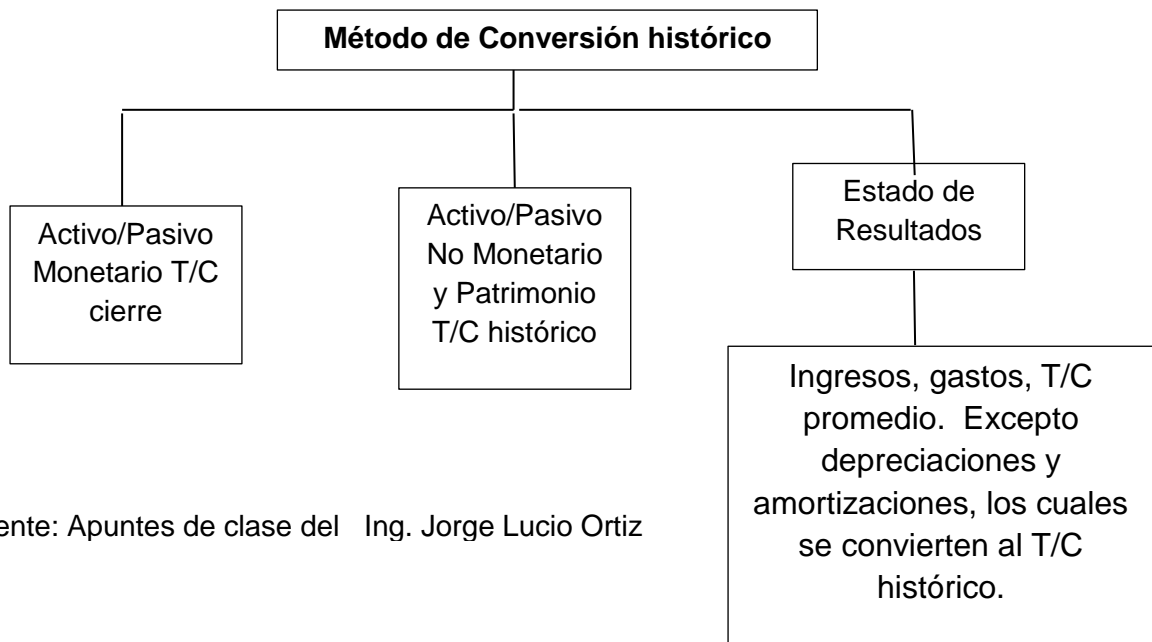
Método de Conversión histórico

Activo/Pasivo Monetario T/C cierre

Activo/Pasivo No Monetario y Patrimonio T/C histórico

Estado de Resultados

Ingresos, gastos, T/C promedio. Excepto depreciaciones y amortizaciones, los cuales se convierten al T/C histórico.

ente: Apuntes de clase del Ing. Jorge Lucio Ortiz